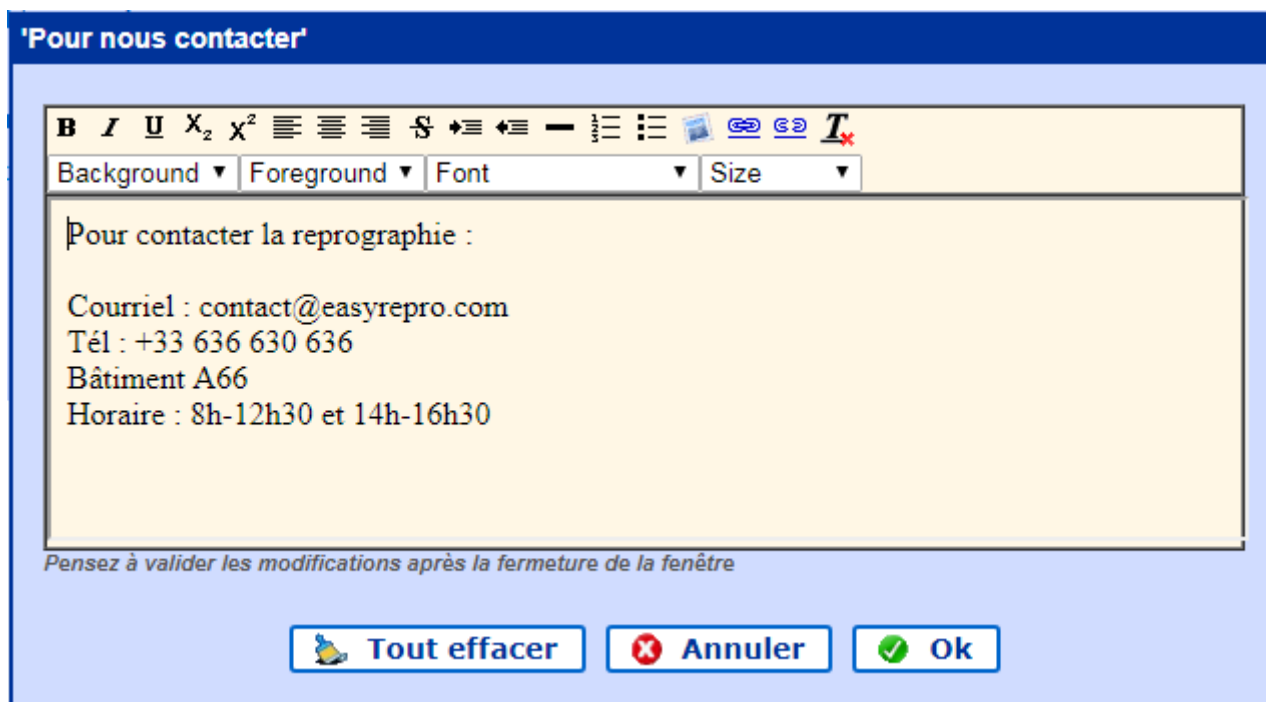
'Pour nous contacter'

B I U $X_2$ $X^2$

Background ▼ Foreground ▼ Font ▼ Size ▼

Pour contacter la reprographie :

Courriel : contact@easyrepro.com
Tél : +33 636 630 636
Bâtiment A66
Horaire : 8h-12h30 et 14h-16h30

Pensez à valider les modifications après la fermeture de la fenêtre

Tout effacer Annuler Ok